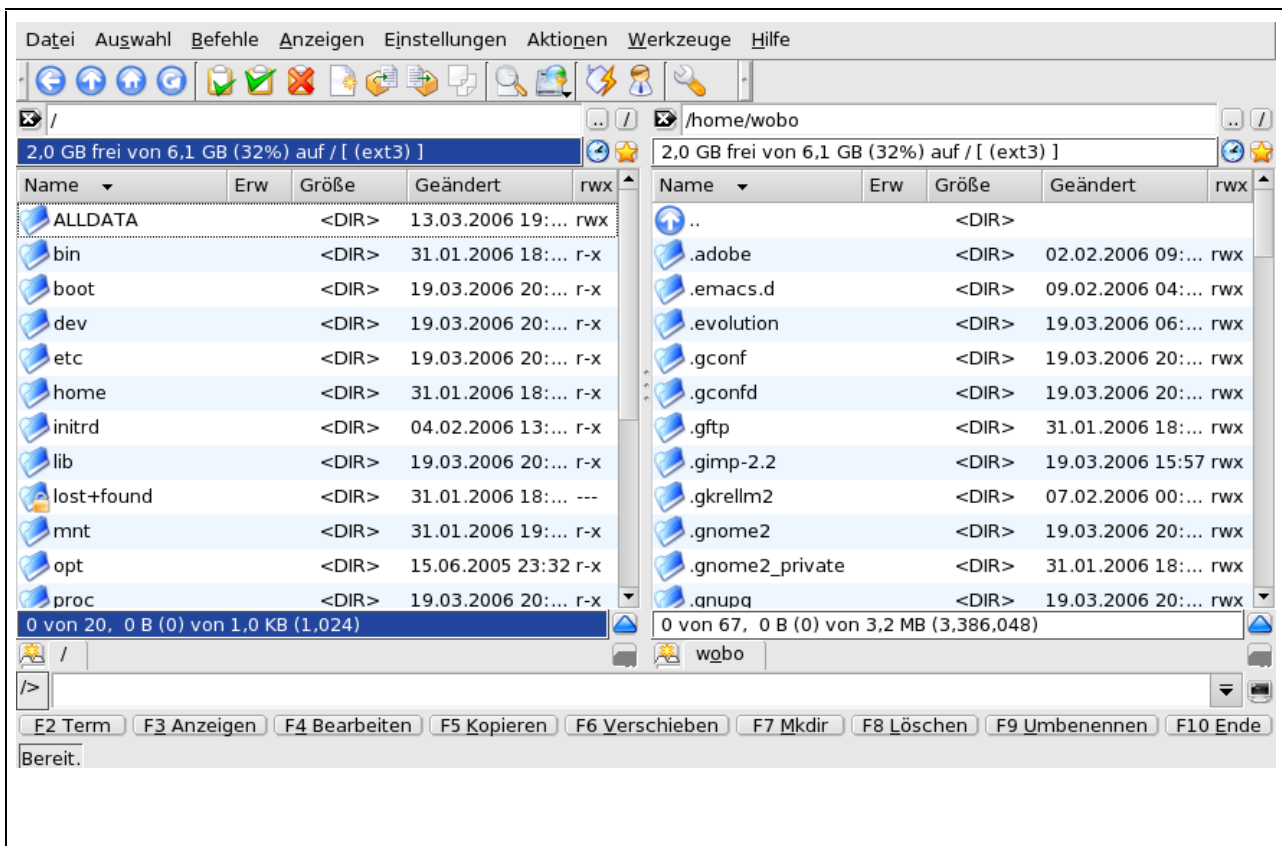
Datei Auswahl Befehle Anzeigen Einstellungen Aktionen Werkzeuge Hilfe

/
2,0 GB frei von 6,1 GB (32%) auf / [ (ext3) ]

| Name | Erw | Größe | Geändert | rwx |
|---|---|---|---|---|
| ALLDATA | | <DIR> | 13.03.2006 19:... | rwx |
| bin | | <DIR> | 31.01.2006 18:... | r-x |
| boot | | <DIR> | 19.03.2006 20:... | r-x |
| dev | | <DIR> | 19.03.2006 20:... | r-x |
| etc | | <DIR> | 19.03.2006 20:... | r-x |
| home | | <DIR> | 31.01.2006 18:... | r-x |
| initrd | | <DIR> | 04.02.2006 13:... | r-x |
| lib | | <DIR> | 19.03.2006 20:... | r-x |
| lost+found | | <DIR> | 31.01.2006 18:... | --- |
| mnt | | <DIR> | 31.01.2006 19:... | r-x |
| opt | | <DIR> | 15.06.2005 23:32 | r-x |
| proc | | <DIR> | 19.03.2006 20:... | r-x |

0 von 20, 0 B (0) von 1,0 KB (1,024)
/

/home/wobo
2,0 GB frei von 6,1 GB (32%) auf / [ (ext3) ]

| Name | Erw | Größe | Geändert | rwx |
|---|---|---|---|---|
| .. | | <DIR> | | |
| .adobe | | <DIR> | 02.02.2006 09:... | rwx |
| .emacs.d | | <DIR> | 09.02.2006 04:... | rwx |
| .evolution | | <DIR> | 19.03.2006 06:... | rwx |
| .gconf | | <DIR> | 19.03.2006 20:... | rwx |
| .gconfd | | <DIR> | 19.03.2006 20:... | rwx |
| .gftp | | <DIR> | 31.01.2006 18:... | rwx |
| .gimp-2.2 | | <DIR> | 19.03.2006 15:57 | rwx |
| .gkrellm2 | | <DIR> | 07.02.2006 00:... | rwx |
| .gnome2 | | <DIR> | 19.03.2006 20:... | rwx |
| .gnome2_private | | <DIR> | 31.01.2006 18:... | rwx |
| .gnupg | | <DIR> | 19.03.2006 20:... | rwx |

0 von 67, 0 B (0) von 3,2 MB (3,386,048)
wobo

/>

F2 Term | F3 Anzeigen | F4 Bearbeiten | F5 Kopieren | F6 Verschieben | F7 Mkdir | F8 Löschen | F9 Umbenennen | F10 Ende

Bereit.